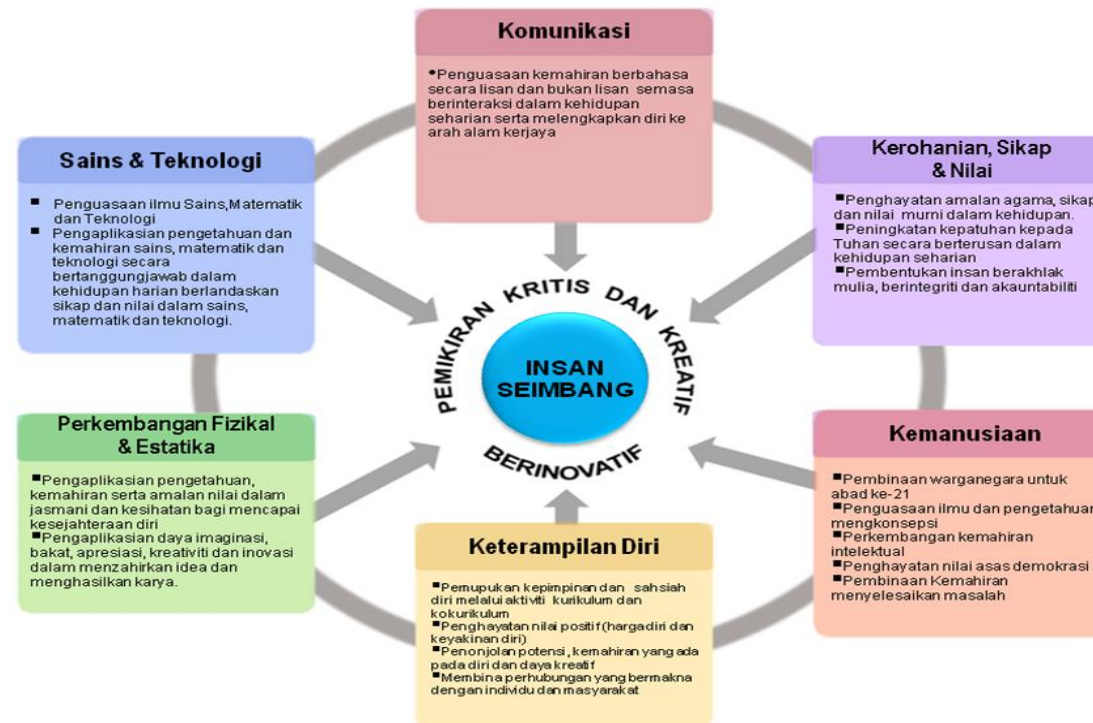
Komunikasi

•Penguasaan kemahiran berbahasa secara lisan dan bukan lisan semasa berinteraksi dalam kehidupan seharian serta melengkapkan diri ke arah alam kerjaya

Sains & Teknologi

▪ Penguasaan ilmu Sains,Matematik dan Teknologi
▪ Pengaplikasian pengetahuan dan kemahiran sains, matematik dan teknologi secara bertanggungjawab dalam kehidupan harian berlandaskan sikap dan nilai dalam sains, matematik dan teknologi.

Kerohanian, Sikap & Nilai

▪Penghayatan amalan agama, sikap dan nilai murni dalam kehidupan.
▪Peningkatan kepatuhan kepada Tuhan secara berterusan dalam kehidupan seharian
▪Pembentukan insan berakhlak mulia, berintegriti dan akauntabiliti

PEMIKIRAN KRITIS DAN KREATIF

INSAN SEIMBANG

BERINOVATIF

Perkembangan Fizikal & Estatika

▪Pengaplikasian pengetahuan, kemahiran serta amalan nilai dalam jasmani dan kesihatan bagi mencapai kesejahteraan diri
▪Pengaplikasian daya imaginasi, bakat, apresiasi, kreativiti dan inovasi dalam menzahirkan idea dan menghasilkan karya.

Kemanusiaan

▪Pembinaan warganegara untuk abad ke-21
▪Penguasaan ilmu dan pengetahuan mengkonsepsi
▪Perkembangan kemahiran intelektual
▪Penghayatan nilai asas demokrasi
▪Pembinaan Kemahiran menyelesaikan masalah

Keterampilan Diri

▪Pemupukan kepimpinan dan sahsiah diri melalui aktiviti kurikulum dan kokurikulum
▪Penghayatan nilai positif (hargadiri dan keyakinan diri)
▪Penonjolan potensi, kemahiran yang ada pada diri dan daya kreatif
▪Membina perhubungan yang bermakna dengan individu dan masyarakat